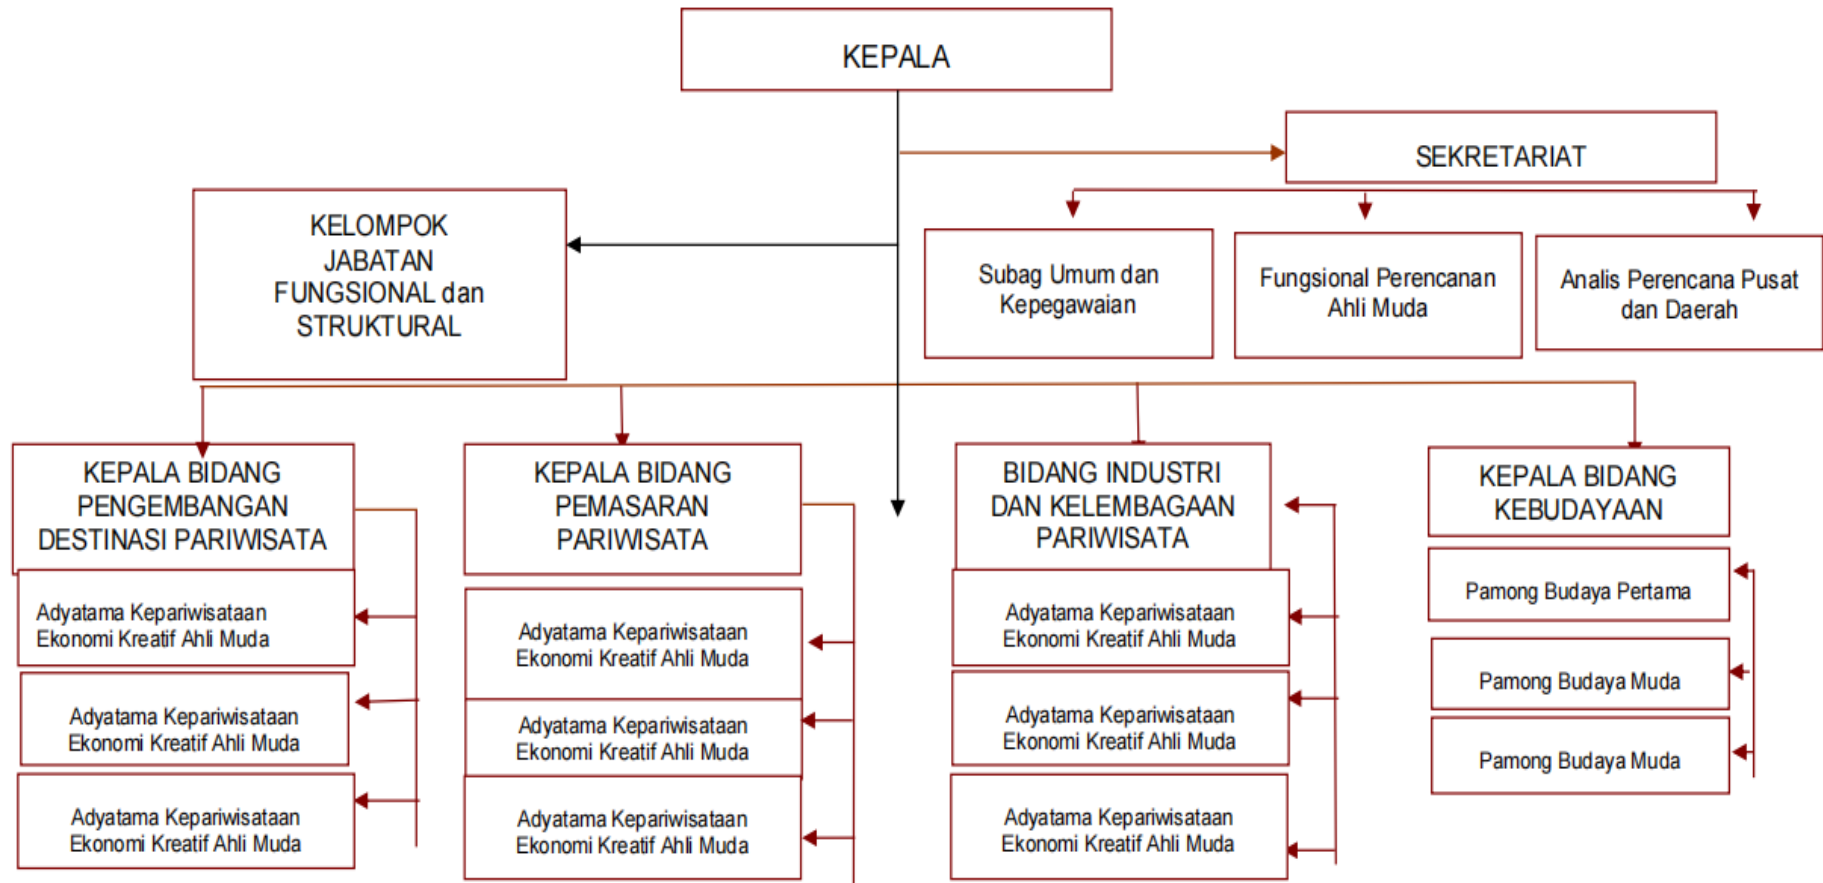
KEPALA

SEKRETARIAT

KELOMPOK JABATAN FUNGSIONAL dan STRUKTURAL

Subag Umum dan Kepegawaian

Fungsional Perencanan Ahli Muda

Analis Perencana Pusat dan Daerah

KEPALA BIDANG PENGEMBANGAN DESTINASI PARIWISATA

Adyatama Kepariwisataan Ekonomi Kreatif Ahli Muda

Adyatama Kepariwisataan Ekonomi Kreatif Ahli Muda

Adyatama Kepariwisataan Ekonomi Kreatif Ahli Muda

KEPALA BIDANG PEMASARAN PARIWISATA

Adyatama Kepariwisataan Ekonomi Kreatif Ahli Muda

Adyatama Kepariwisataan Ekonomi Kreatif Ahli Muda

Adyatama Kepariwisataan Ekonomi Kreatif Ahli Muda

BIDANG INDUSTRI DAN KELEMBAGAAN PARIWISATA

Adyatama Kepariwisataan Ekonomi Kreatif Ahli Muda

Adyatama Kepariwisataan Ekonomi Kreatif Ahli Muda

Adyatama Kepariwisataan Ekonomi Kreatif Ahli Muda

KEPALA BIDANG KEBUDAYAAN

Pamong Budaya Pertama

Pamong Budaya Muda

Pamong Budaya Muda